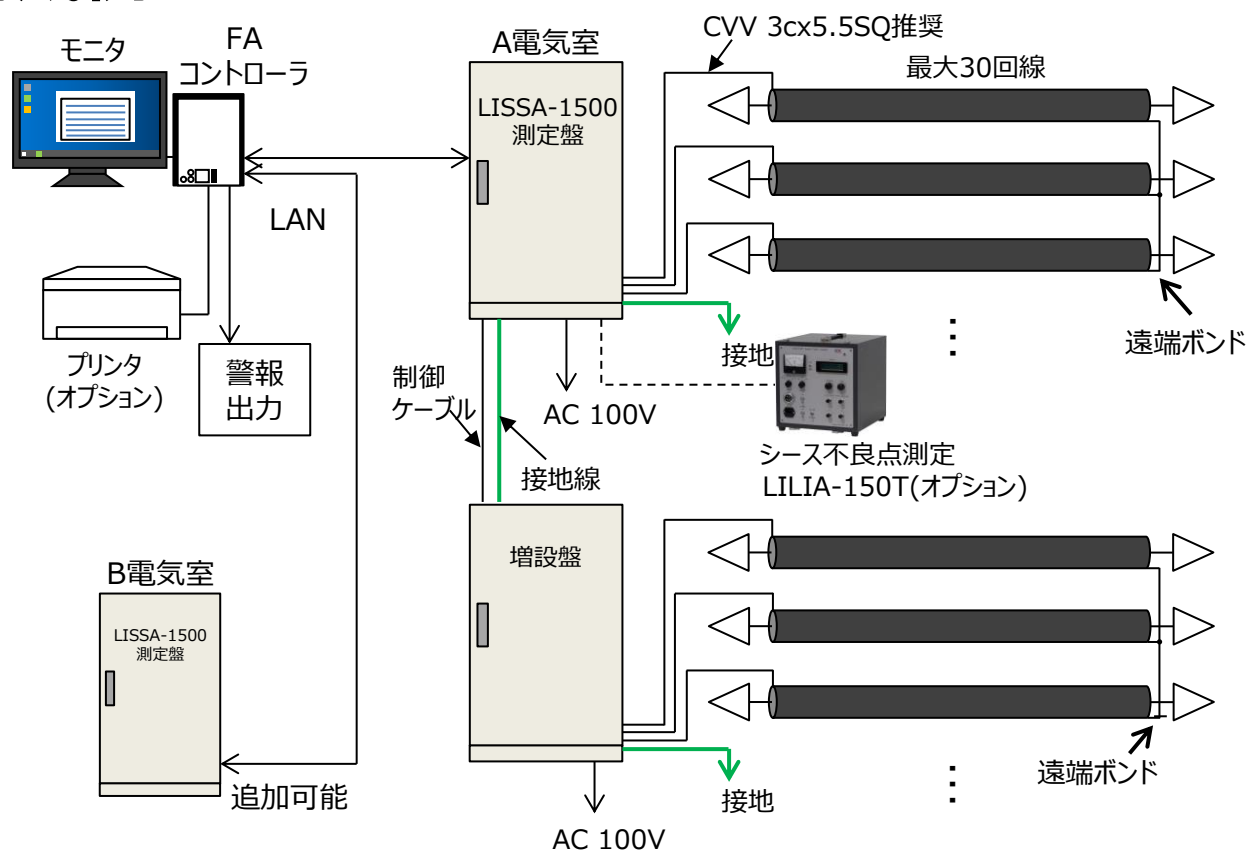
モニタ

FA
コントローラ

LAN

プリンタ
(オプション)

警報
出力

A電気室

LISSA-1500
測定盤

CVV 3cx5.5SQ推奨

最大30回線

遠端ボンド

接地

AC 100V

制御
ケーブル

接地線

シース不良点測定
LILIA-150T(オプション)

B電気室

LISSA-1500
測定盤

追加可能

増設盤

接地

AC 100V

遠端ボンド